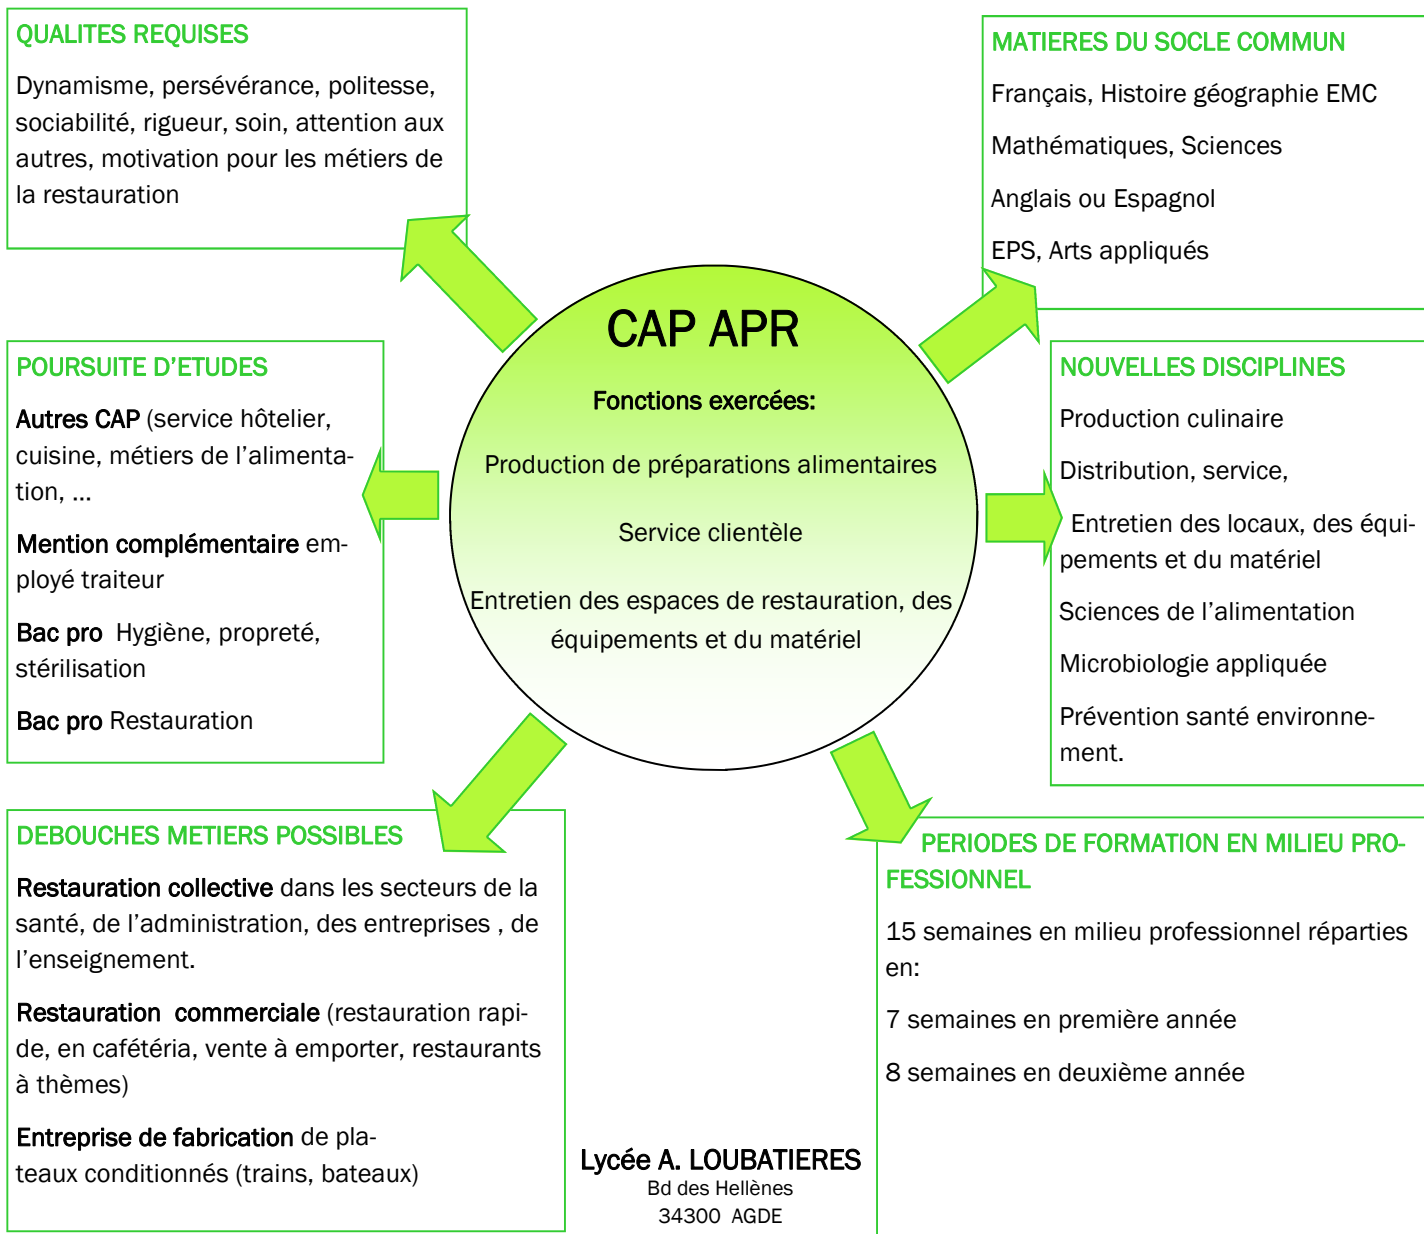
QUALITES REQUISES

Dynamisme, persévérance, politesse, sociabilité, rigueur, soin, attention aux autres, motivation pour les métiers de la restauration

MATIERES DU SOCLE COMMUN

Français, Histoire géographie EMC

Mathématiques, Sciences

Anglais ou Espagnol

EPS, Arts appliqués

CAP APR

Fonctions exercées:

Production de préparations alimentaires

Service clientèle

Entretien des espaces de restauration, des équipements et du matériel

POURSUITE D'ETUDES

Autres CAP (service hôtelier, cuisine, métiers de l'alimentation, ...

Mention complémentaire employé traiteur

Bac pro Hygiène, propreté, stérilisation

Bac pro Restauration

NOUVELLES DISCIPLINES

Production culinaire

Distribution, service,

Entretien des locaux, des équipements et du matériel

Sciences de l'alimentation

Microbiologie appliquée

Prévention santé environnement.

DEBOUCHES METIERS POSSIBLES

Restauration collective dans les secteurs de la santé, de l'administration, des entreprises , de l'enseignement.

Restauration commerciale (restauration rapide, en cafétéria, vente à emporter, restaurants à thèmes)

Entreprise de fabrication de plateaux conditionnés (trains, bateaux)

PERIODES DE FORMATION EN MILIEU PROFESSIONNEL

15 semaines en milieu professionnel réparties en:

7 semaines en première année

8 semaines en deuxième année

Lycée A. LOUBATIERES
Bd des Hellènes
34300 AGDE